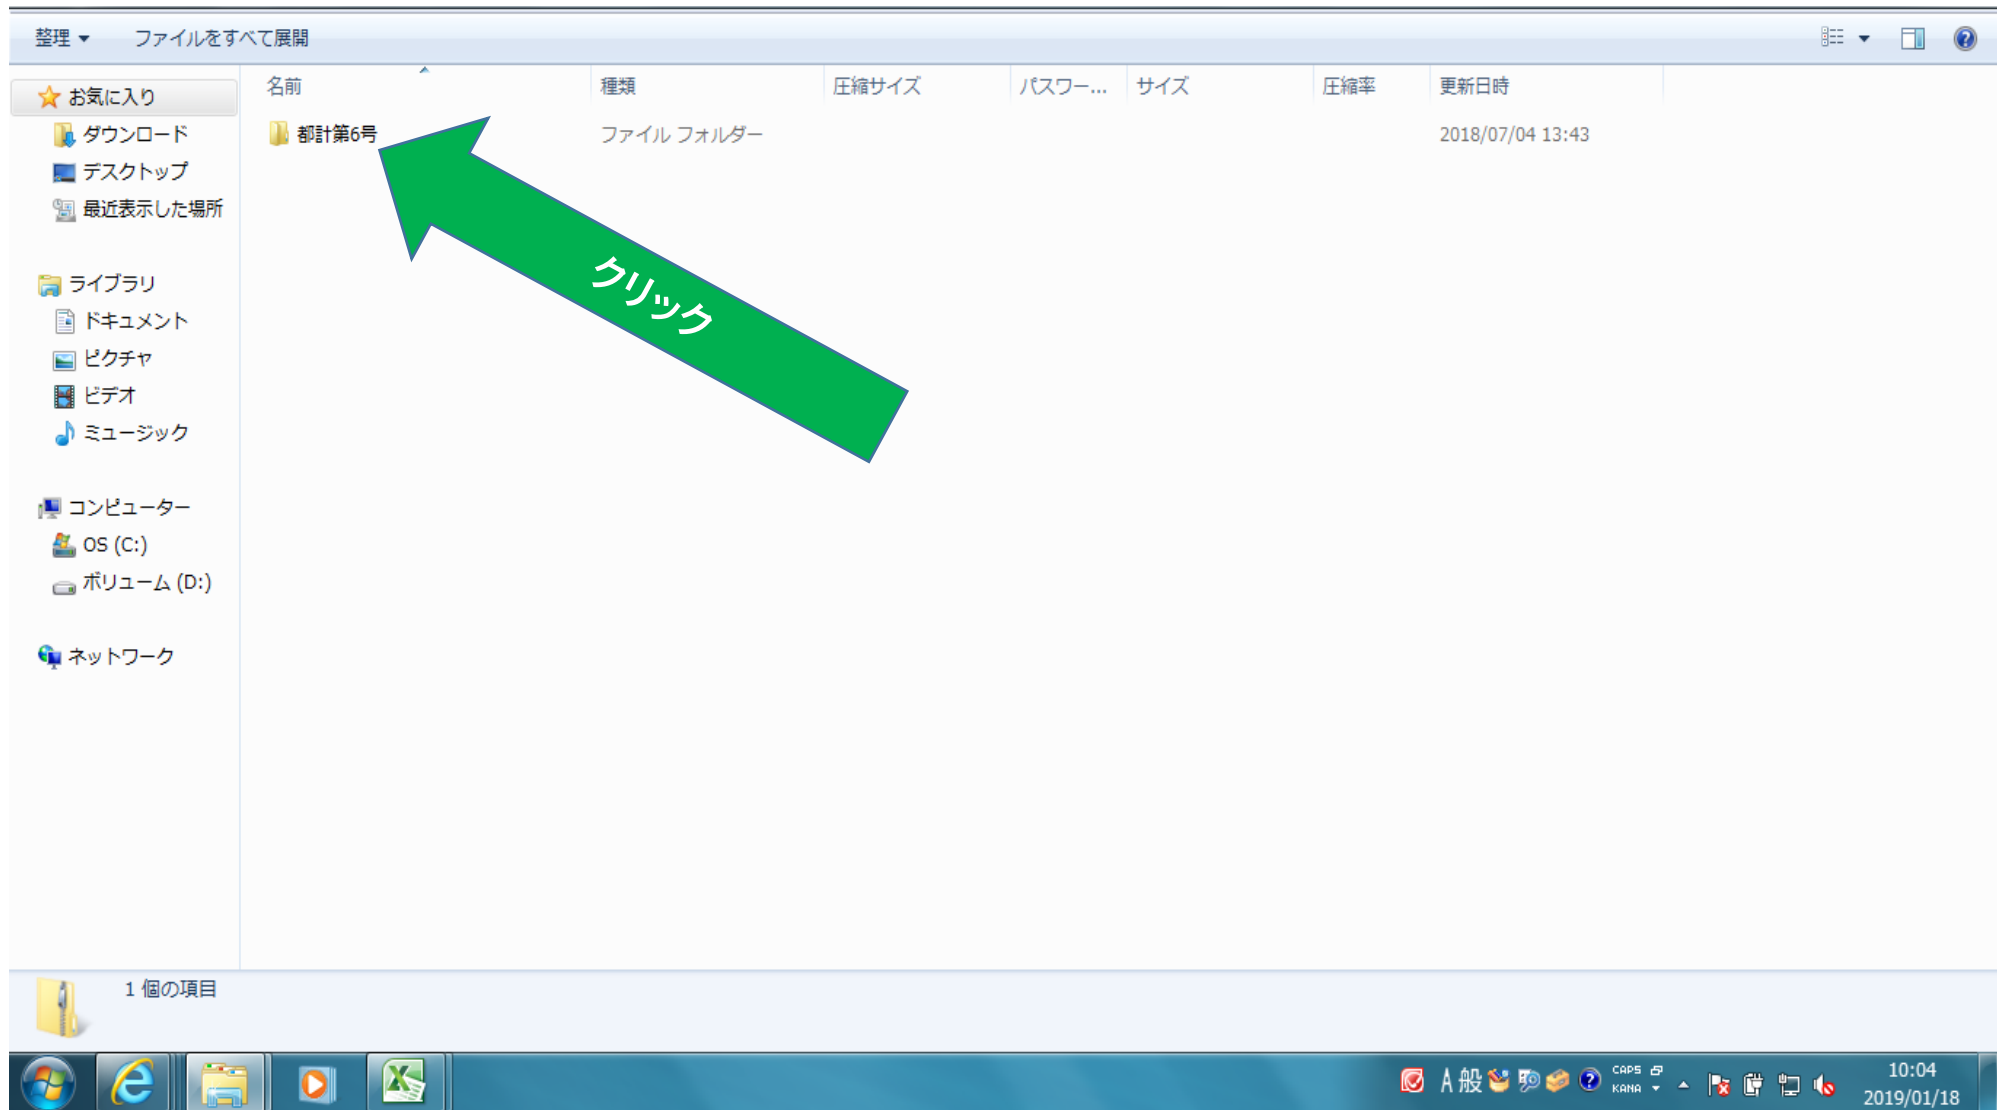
整理 ▾　ファイルをすべて展開

お気に入り
ダウンロード
デスクトップ
最近表示した場所

ライブラリ
ドキュメント
ピクチャ
ビデオ
ミュージック

コンピューター
OS (C:)
ボリューム (D:)

ネットワーク

| 名前 | 種類 | 圧縮サイズ | パスワー... | サイズ | 圧縮率 | 更新日時 |
|---|---|---|---|---|---|---|
| 都計第6号 | ファイル フォルダー | | | | | 2018/07/04 13:43 |

クリック

1 個の項目

A 般
CAPS
KANA
10:04
2019/01/18